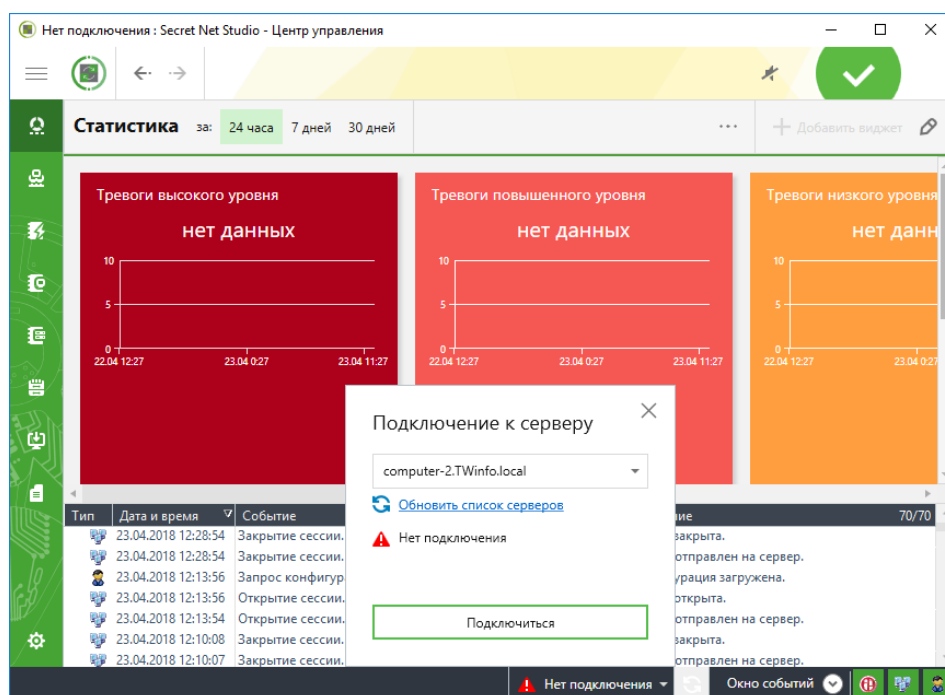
Нет подключения : Secret Net Studio - Центр управления

Статистика за: 24 часа 7 дней 30 дней

Добавить виджет

Тревоги высокого уровня
нет данных
10
5
0
22.04 12:27 23.04 0:27 23.04 11:27

Тревоги повышенного уровня
нет данных
10
5
0
22.04 12:27 23.04 0:27 23.04 11:27

Тревоги низкого уровня
нет данн
10
5
0
22.04 12:27 23.04 0:27

Подключение к серверу

computer-2.TWinfo.local

Обновить список серверов

Нет подключения

Подключиться

| Тип | Дата и время | Событие | ание |
|---|---|---|---|
| | 23.04.2018 12:28:54 | Закрытие сессии. | закрыта. |
| | 23.04.2018 12:28:54 | Закрытие сессии. | отправлен на сервер. |
| | 23.04.2018 12:13:56 | Запрос конфигур | урация загружена. |
| | 23.04.2018 12:13:56 | Открытие сессии. | открыта. |
| | 23.04.2018 12:13:54 | Открытие сессии. | отправлен на сервер. |
| | 23.04.2018 12:10:08 | Закрытие сессии. | закрыта. |
| | 23.04.2018 12:10:07 | Закрытие сессии. | отправлен на сервер. |

70/70

Нет подключения

Окно событий